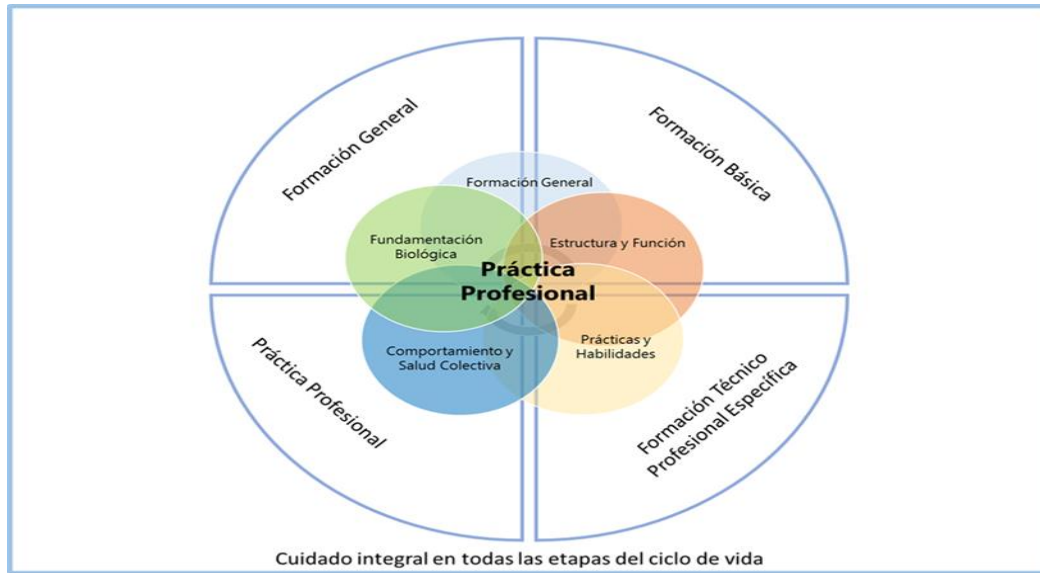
Formación General

Formación Básica

Formación General

Fundamentación Biológica

Estructura y Función

Práctica Profesional

Prácticas y Habilidades

Comportamiento y Salud Colectiva

Práctica Profesional

Formación Técnico Profesional Específica

Cuidado integral en todas las etapas del ciclo de vida